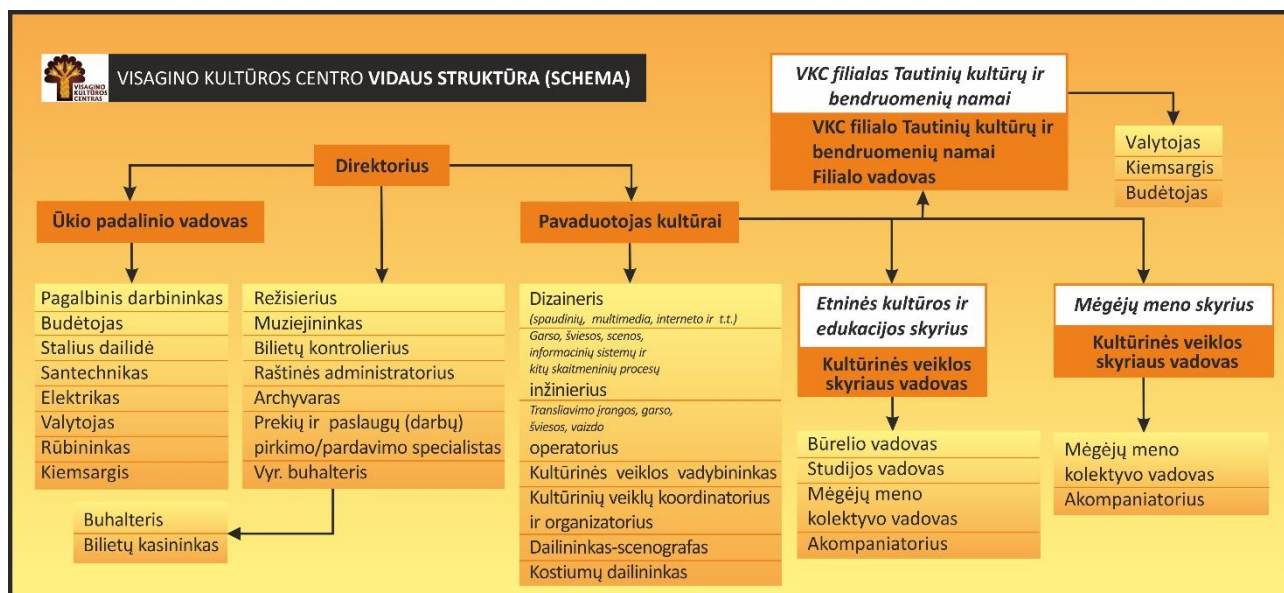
VISAGINO KULTŪROS CENTRAS

VISAGINO KULTŪROS CENTRO VIDAUS STRUKTŪRA (SCHEMA)

VKC filialas Tautinių kultūrų ir bendruomenių namai

VKC filialo Tautinių kultūrų ir bendruomenių namai Filialo vadovas

Valytojas
Kiemsargis
Budėtojas

Direktorius

Ūkio padalinio vadovas

Pavaduotojas kultūrai

Pagalbinis darbininkas
Budėtojas
Stalius dailidė
Santechnikas
Elektrikas
Valytojas
Rūbininkas
Kiemsargis

Režisierius
Muziejininkas
Bilietų kontrolierius
Raštinės administratorius
Archyvaras
Prekių ir paslaugų (darbų) pirkimo/pardavimo specialistas
Vyr. buhalteris

Buhalteris
Bilietų kasininkas

Dizaineris
(spaudinių, multimedia, interneto ir t.t.)
Garso, šviesos, scenos, informacinių sistemų ir kitų skaitmeninių procesų
inžinierius
Transliavimo įrangos, garso, šviesos, vaizdo
operatorius
Kultūrinės veiklos vadybininkas
Kultūrinių veiklų koordinatorius ir organizatorius
Dailininkas-scenografas
Kostiumų dailininkas

Etninės kultūros ir edukacijos skyrius

Kultūrinės veiklos skyriaus vadovas

Būrelio vadovas
Studijos vadovas
Mėgėjų meno kolektyvo vadovas
Akompaniatorius

Mėgėjų meno skyrius

Kultūrinės veiklos skyriaus vadovas

Mėgėjų meno kolektyvo vadovas
Akompaniatorius